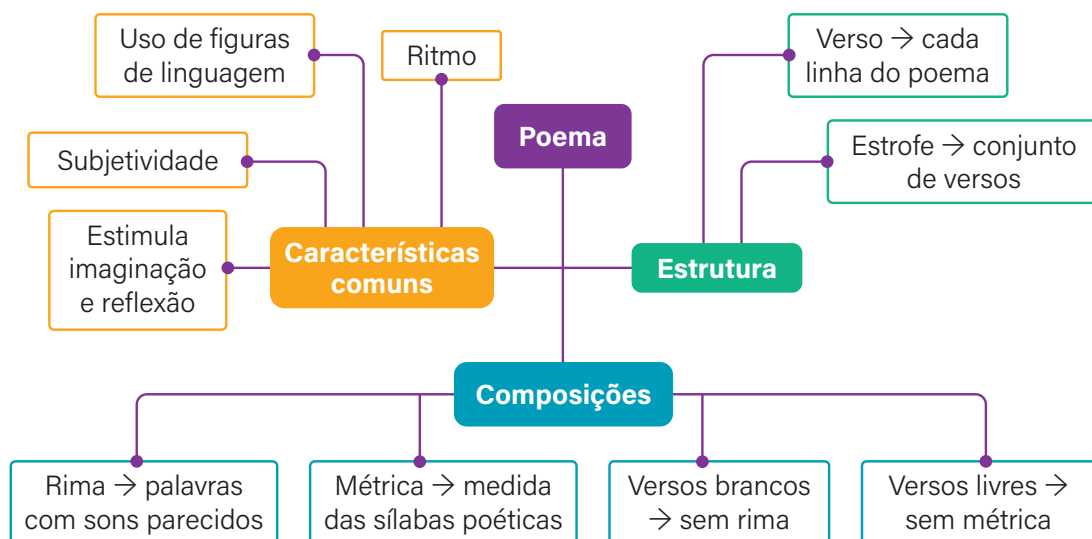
Poema

Uso de figuras de linguagem

Ritmo

Subjetividade

Estimula imaginação e reflexão

Características comuns

Verso → cada linha do poema

Estrofe → conjunto de versos

Estrutura

Composições

Rima → palavras com sons parecidos

Métrica → medida das sílabas poéticas

Versos brancos → sem rima

Versos livres → sem métrica